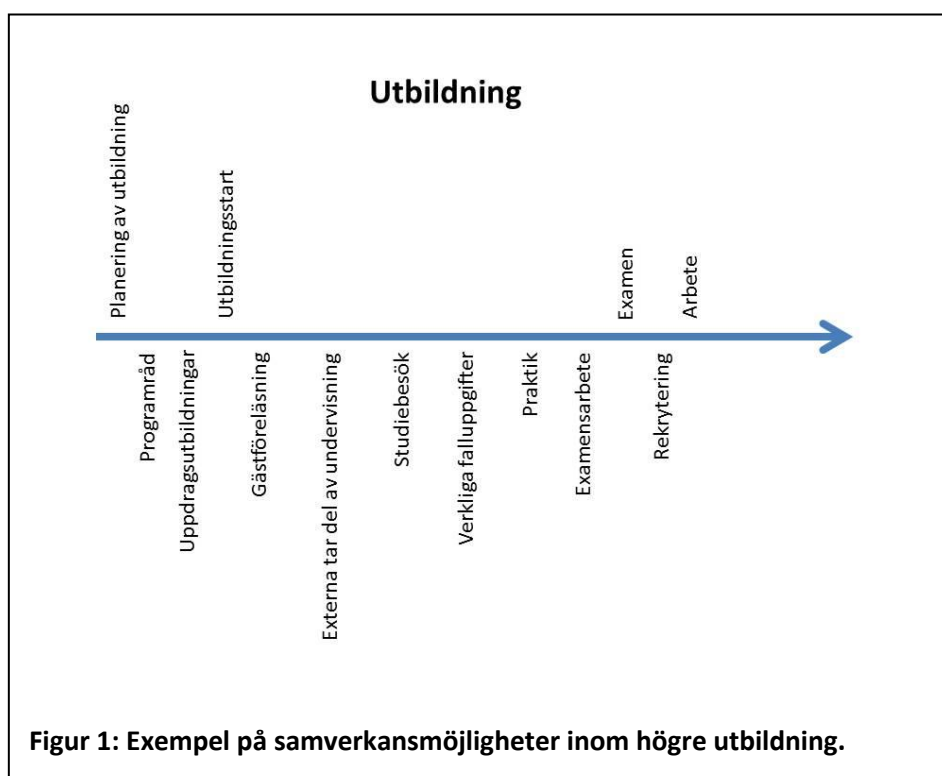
Utbildning

Planering av utbildning

Programråd

Uppdragsutbildningar

Utbildningsstart

Gästföreläsning

Externa tar del av undervisning

Studiebesök

Verkliga falluppgifter

Praktik

Examensarbete

Examen

Rekrytering

Arbete

Figur 1: Exempel på samverkansmöjligheter inom högre utbildning.